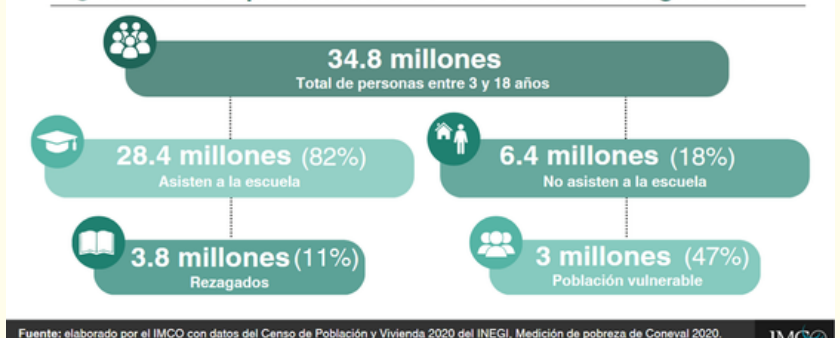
34.8 millones
Total de personas entre 3 y 18 años

28.4 millones (82%)
Asisten a la escuela

6.4 millones (18%)
No asisten a la escuela

3.8 millones (11%)
Rezagados

3 millones (47%)
Población vulnerable

Fuente: elaborado por el IMCO con datos del Censo de Población y Vivienda 2020 del INEGI, Medición de pobreza de Coneval 2020.

IMCO